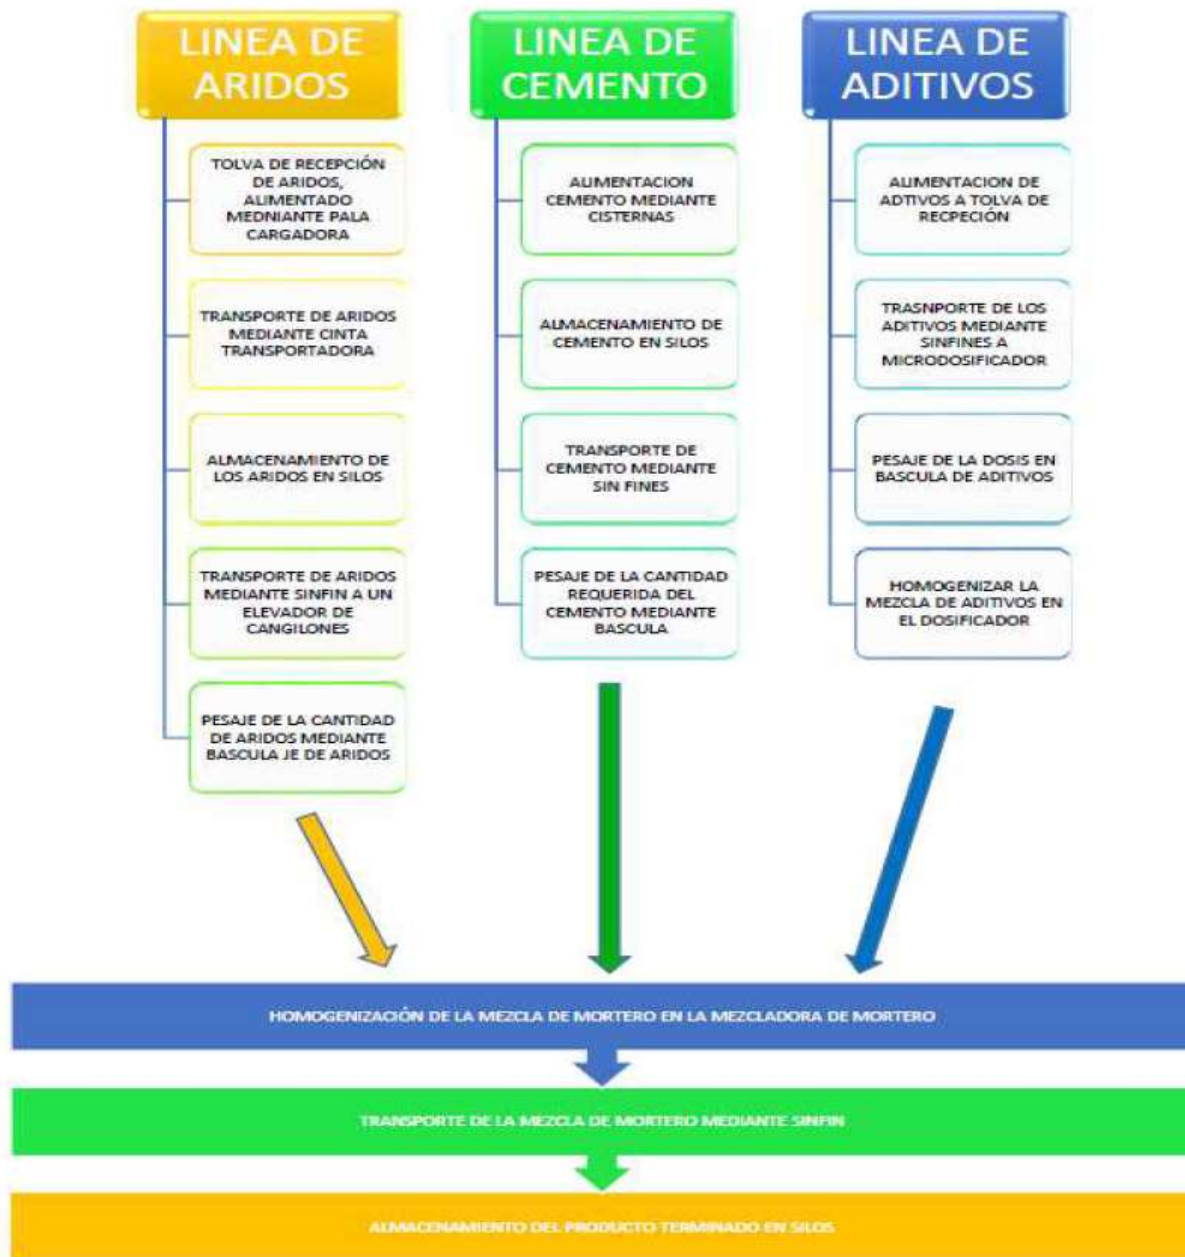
LINEA DE ARIDOS

TOLVA DE RECEPCIÓN DE ARIDOS, ALIMENTADO MEDNIANTE PALA CARGADORA

TRANSPORTE DE ARIDOS MEDIANTE CINTA TRANSPORTADORA

ALMACENAMIENTO DE LOS ARIDOS EN SILOS

TRANSPORTE DE ARIDOS MEDIANTE SINFIN A UN ELEVADOR DE CANGILONES

PESAJE DE LA CANTIDAD DE ARIDOS MEDIANTE BASCULA JE DE ARIDOS

LINEA DE CEMENTO

ALIMENTACION CEMENTO MEDIANTE CISTERNAS

ALMACENAMIENTO DE CEMENTO EN SILOS

TRANSPORTE DE CEMENTO MEDIANTE SIN FINES

PESAJE DE LA CANTIDAD REQUERIDA DEL CEMENTO MEDIANTE BASCULA

LINEA DE ADITIVOS

ALIMENTACION DE ADTIVOS A TOLVA DE RECPECIÓN

TRASNPORTE DE LOS ADITIVOS MEDIANTE SINFINES A MICRODOSIFICADOR

PESAJE DE LA DOSIS EN BASCULA DE ADITIVOS

HOMOGENIZAR LA MEZCLA DE ADITIVOS EN EL DOSIFICADOR

HOMOGENIZACIÓN DE LA MEZCLA DE MORTERO EN LA MEZCLADORA DE MORTERO

TRANSPORTE DE LA MEZCLA DE MORTERO MEDIANTE SINFIN

ALMACENAMIENTO DEL PRODUCTO TERMINADO EN SILOS